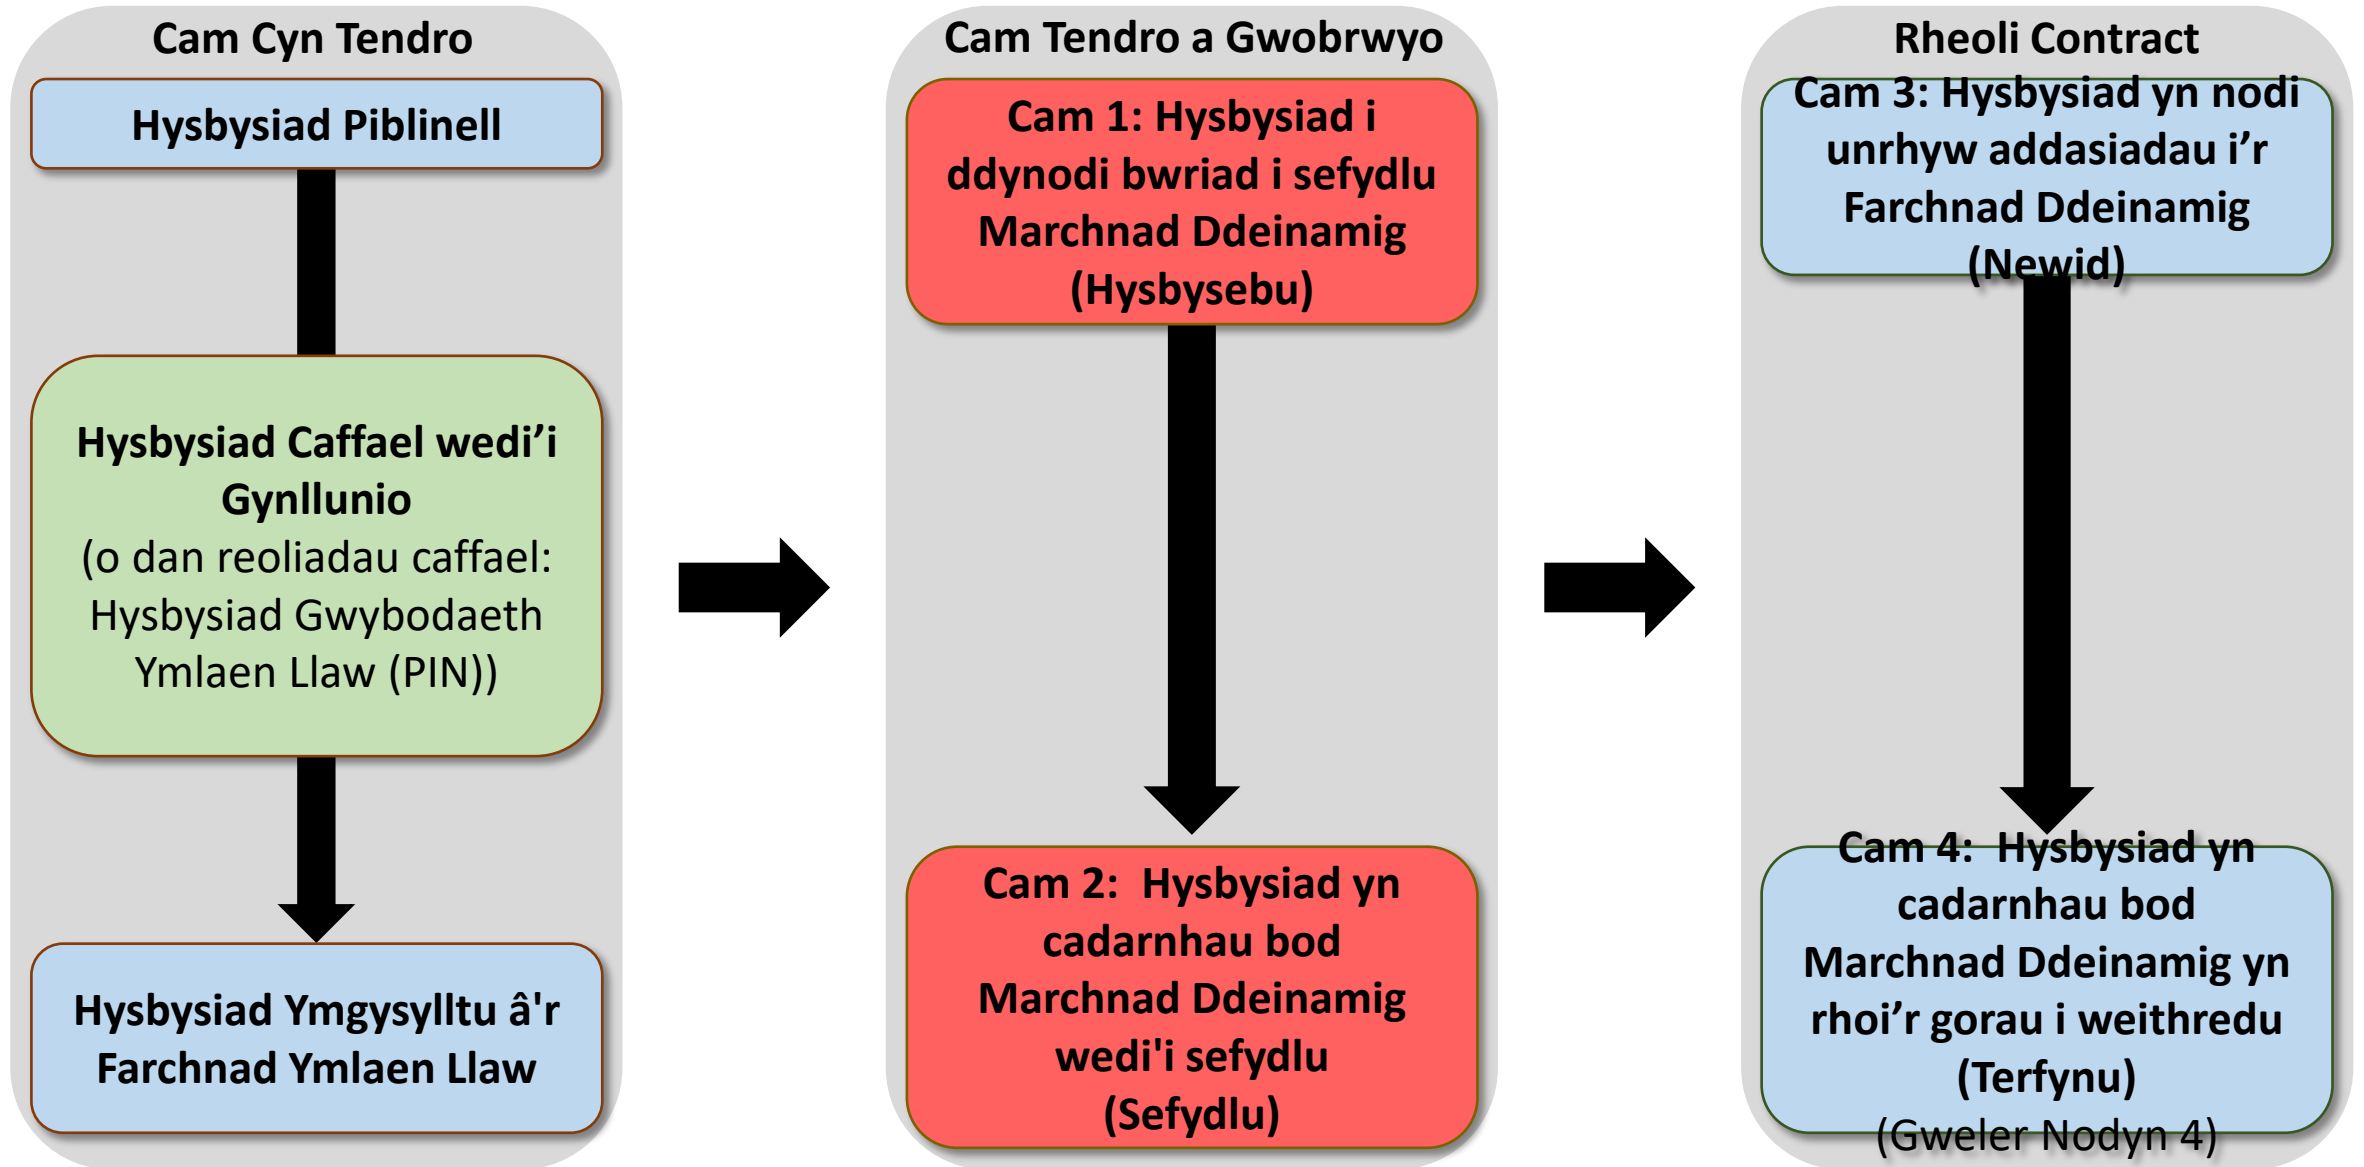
Cam Cyn Tendro

Hysbysiad Piblinell

Hysbysiad Caffael wedi'i Gynllunio
(o dan reoliadau caffael: Hysbysiad Gwybodaeth Ymlaen Llaw (PIN))

Hysbysiad Ymgysylltu â'r Farchnad Ymlaen Llaw

Cam Tendro a Gwobrwyo

Cam 1: Hysbysiad i ddynodi bwriad i sefydlu Marchnad Ddeinamig (Hysbysebu)

Cam 2: Hysbysiad yn cadarnhau bod Marchnad Ddeinamig wedi'i sefydlu (Sefydlu)

Rheoli Contract

Cam 3: Hysbysiad yn nodi unrhyw addasiadau i'r Farchnad Ddeinamig (Newid)

Cam 4: Hysbysiad yn cadarnhau bod Marchnad Ddeinamig yn rhoi'r gorau i weithredu (Terfynu)
(Gweler Nodyn 4)